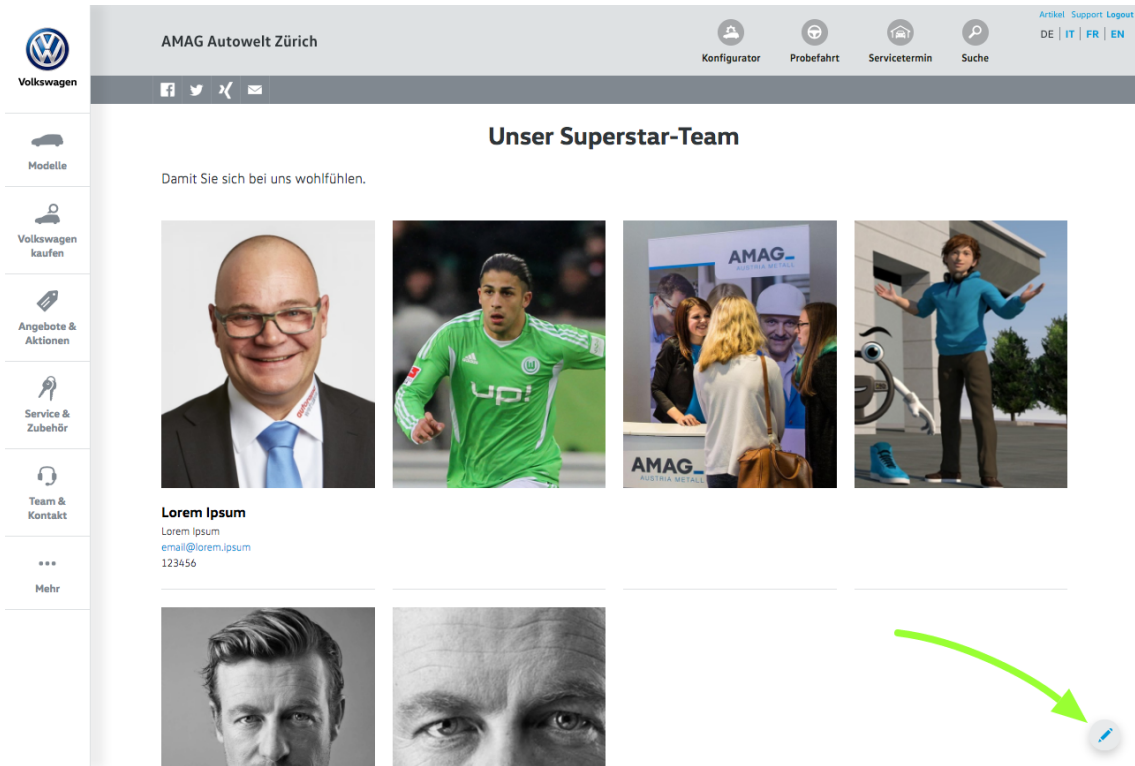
Volkswagen

Modelle

Volkswagen kaufen

Angebote & Aktionen

Service & Zubehör

Team & Kontakt

•••

Mehr

AMAG Autowelt Zürich

Konfigurator Probefahrt Servicetermin Suche

Artikel Support Logout

DE | IT | FR | EN

Unser Superstar-Team

Damit Sie sich bei uns wohlfühlen.

AMAG

AUSTRIA METALL

AMAG

AUSTRIA METALL

up!

Lorem Ipsum

Lorem Ipsum

email@lorem.ipsum

123456